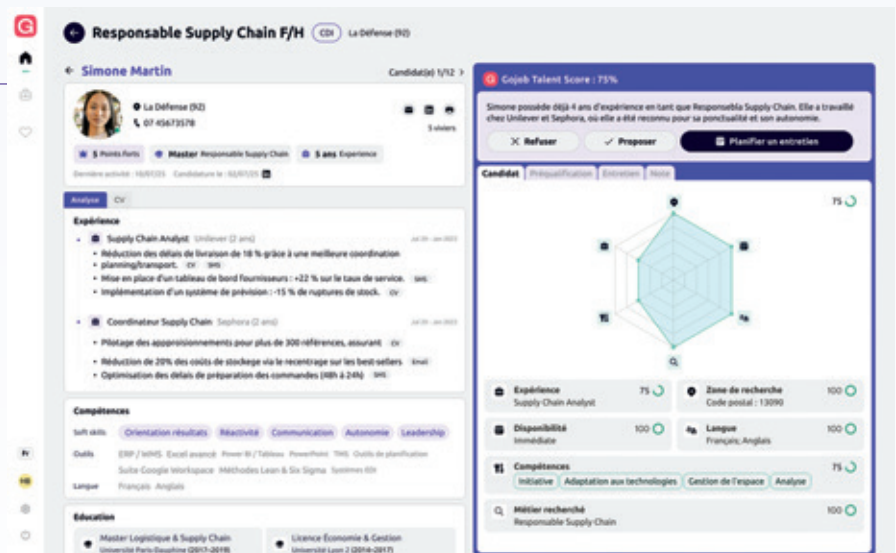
Responsable Supply Chain F/H CDI La Défense (92)

Simone Martin

Candidat(e) 1/12

La Défense (92)
07 45673578

5 viviers

5 Points forts   Master Responsable Supply Chain   5 ans Experience

Dernière activité : 18/07/25   Candidature le : 02/07/25

Analyse   CV

Expérience

Supply Chain Analyst Unilever (2 ans)

- Réduction des délais de livraison de 18 % grâce à une meilleure coordination planning/transport. CV SMS
- Mise en place d'un tableau de bord fournisseurs : +22 % sur le taux de service. SMS
- Implémentation d'un système de prévision : -15 % de ruptures de stock. CV

Coordinateur Supply Chain Sephora (2 ans)

- Pilotage des approvisionnements pour plus de 300 références, assurant CV
- Réduction de 20% des coûts de stockage via le recentrage sur les best-sellers Email
- Optimisation des délais de préparation des commandes (48h à 24h) SMS

Compétences

Soft skills   Orientation résultats   Réactivité   Communication   Autonomie   Leadership

Outils   ERP / WMS   Excel avancé   Power BI / Tableau   PowerPoint   TMS   Outils de planification   Suite Google Workspace   Méthodes Lean & Six Sigma   Systèmes EDI

Langue   Français   Anglais

Education

Master Logistique & Supply Chain Université Paris Dauphine (2017-2019)

Licence Économie & Gestion Université Lyon 2 (2014-2017)

Gojob Talent Score : 75%

Simone possède déjà 4 ans d'expérience en tant que Responsebla Supply Chain. Elle a travaillé chez Unilever et Sephora, où elle a été reconnu pour sa ponctualité et son autonomie.

Refuser   Proposer   Planifier un entretien

Candidat   Préqualification   Entretien   Note

75

Expérience Supply Chain Analyst 75
Zone de recherche Code postal : 13090 100
Disponibilité Immédiate 100
Langue Français; Anglais 100
Compétences 75
Initiative   Adaptation aux technologies   Gestion de l'espace   Analyse
Métier recherché Responsable Supply Chain 100

FR